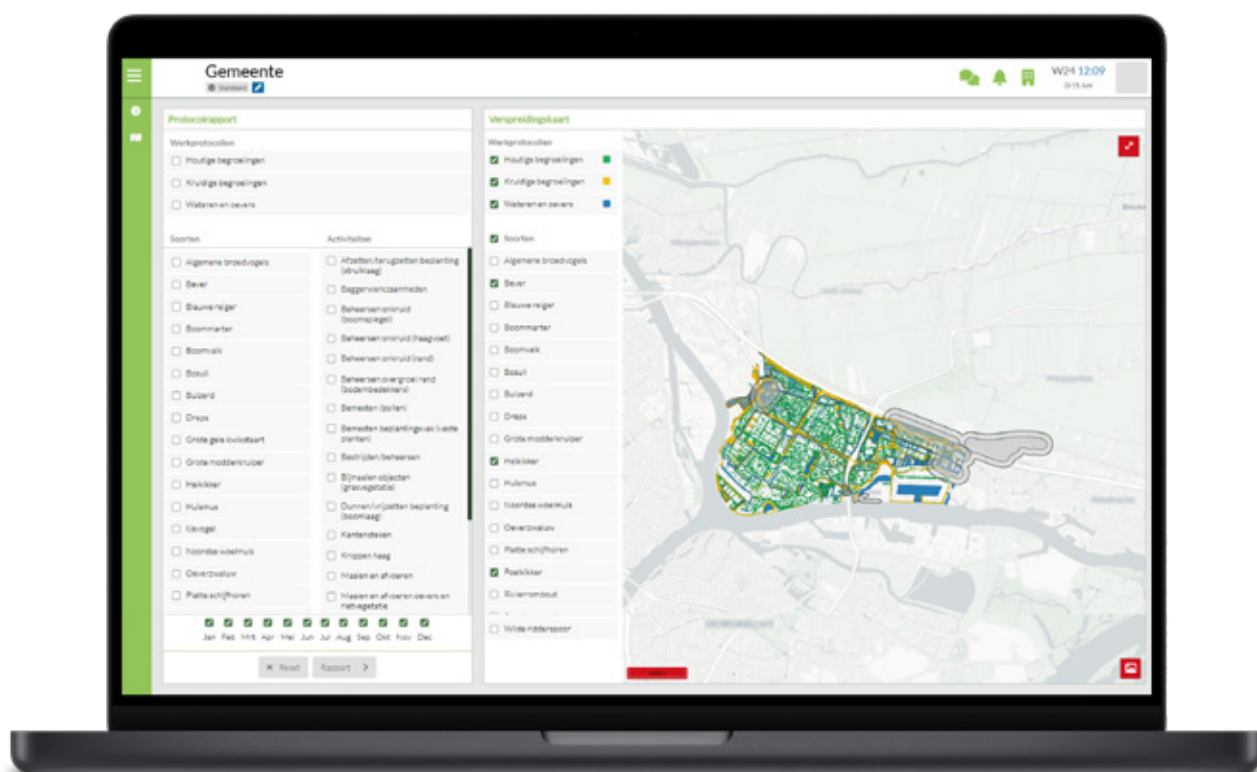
Gemeente
Standaard

W24 12:09

Protocolrapport

Werkprotocollen
Houtige begroeiingen
Kruidige begroeiingen
Wateren en oevers

Soorten
Algemene broedvogels
Bever
Blauwe reiger
Boommarter
Boomvalk
Bosuil
Buizerd
Das
Grote gele kwikstaart
Grote modderkruiper
Heikikker
Huismus
IJsvogel
Noordse woelmuis
Oeverzwaluw
Platte schijfhoren

Activiteiten
Afzetten/terugzetten beplanting (struiklaag)
Baggerwerkzaamheden
Beheersen onkruid (boomspiegel)
Beheersen onkruid (haagvoet)
Beheersen onkruid (rand)
Beheersen overgroei rand (bodembedekkers)
Bemesten (bollen)
Bemesten beplantingsvak (vaste planten)
Bestrijden/beheersen
Bijmaaien objecten (grasvegetatie)
Dunnen/snijzetten beplanting (boomlaag)
Kantensteken
Knippen haag
Maaien en afvoeren
Maaien en afvoeren oevers en natvegetatie

Jan Feb Mrt Apr Mei Jun Jul Aug Sep Okt Nov Dec

Reset
Rapport

Verspreidingskaart

Werkprotocollen
Houtige begroeiingen
Kruidige begroeiingen
Wateren en oevers

Soorten
Algemene broedvogels
Bever
Blauwe reiger
Boommarter
Boomvalk
Bosuil
Buizerd
Das
Grote modderkruiper
Heikikker
Huismus
Noordse woelmuis
Oeverzwaluw
Platte schijfhoren
Poelkikker
Rivierrombout
Wilde ridderspoor